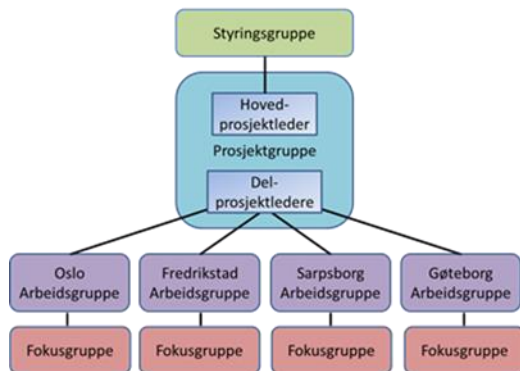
Styringsgruppe

Hovedprosjektleder

Prosjektgruppe

Delprosjektledere

Oslo Arbeidsgruppe

Fredrikstad Arbeidsgruppe

Sarpsborg Arbeidsgruppe

Gøteborg Arbeidsgruppe

Fokusgruppe

Fokusgruppe

Fokusgruppe

Fokusgruppe